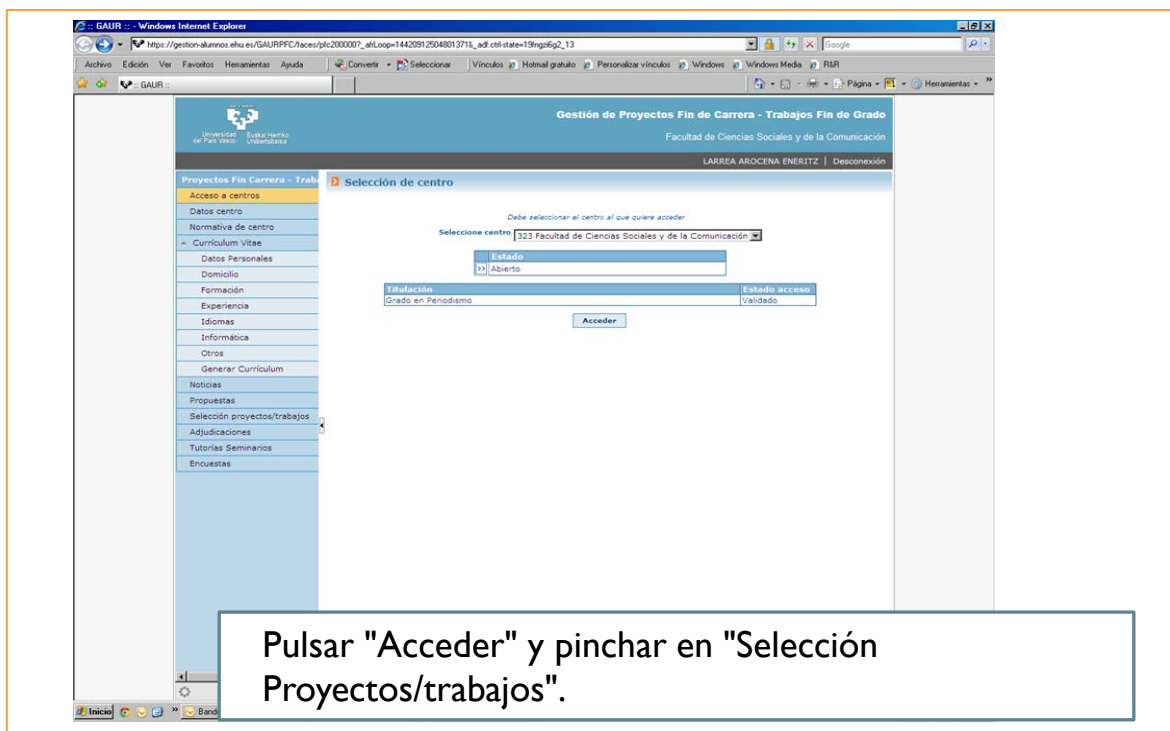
GAUR :: - Windows Internet Explorer

https://gestion-alumnos.ehu.es/GAURPFC/faces/pfc200000?_afrLoop=144209125048013718_adf.ctrl-state=19fngzi6g2_13

Google

Archivo Edición Ver Favoritos Herramientas Ayuda

Convertir Seleccionar

Vínculos Hotmail gratuito Personalizar vínculos Windows Windows Media R&R

GAUR ::

Página Herramientas

Universidad del País Vasco Euskal Herriko Unibertsitatea

Gestión de Proyectos Fin de Carrera - Trabajos Fin de Grado

Facultad de Ciencias Sociales y de la Comunicación

LARREA AROCENA ENERITZ | Desconexión

Proyectos Fin Carrera - Trab

Acceso a centros
Datos centro
Normativa de centro
Currículum Vitae
Datos Personales
Domicilio
Formación
Experiencia
Idiomas
Informática
Otros
Generar Currículum
Noticias
Propuestas
Selección proyectos/trabajos
Adjudicaciones
Tutorías Seminarios
Encuestas

Selección de centro

Debe seleccionar el centro al que quiere acceder

Seleccione centro 323 Facultad de Ciencias Sociales y de la Comunicación

| Estado |
|---|
| Abierto |

| Titulación | Estado acceso |
|---|---|
| Grado en Periodismo | Validado |

Acceder

Inicio Band

Pulsar "Acceder" y pinchar en "Selección Proyectos/trabajos".